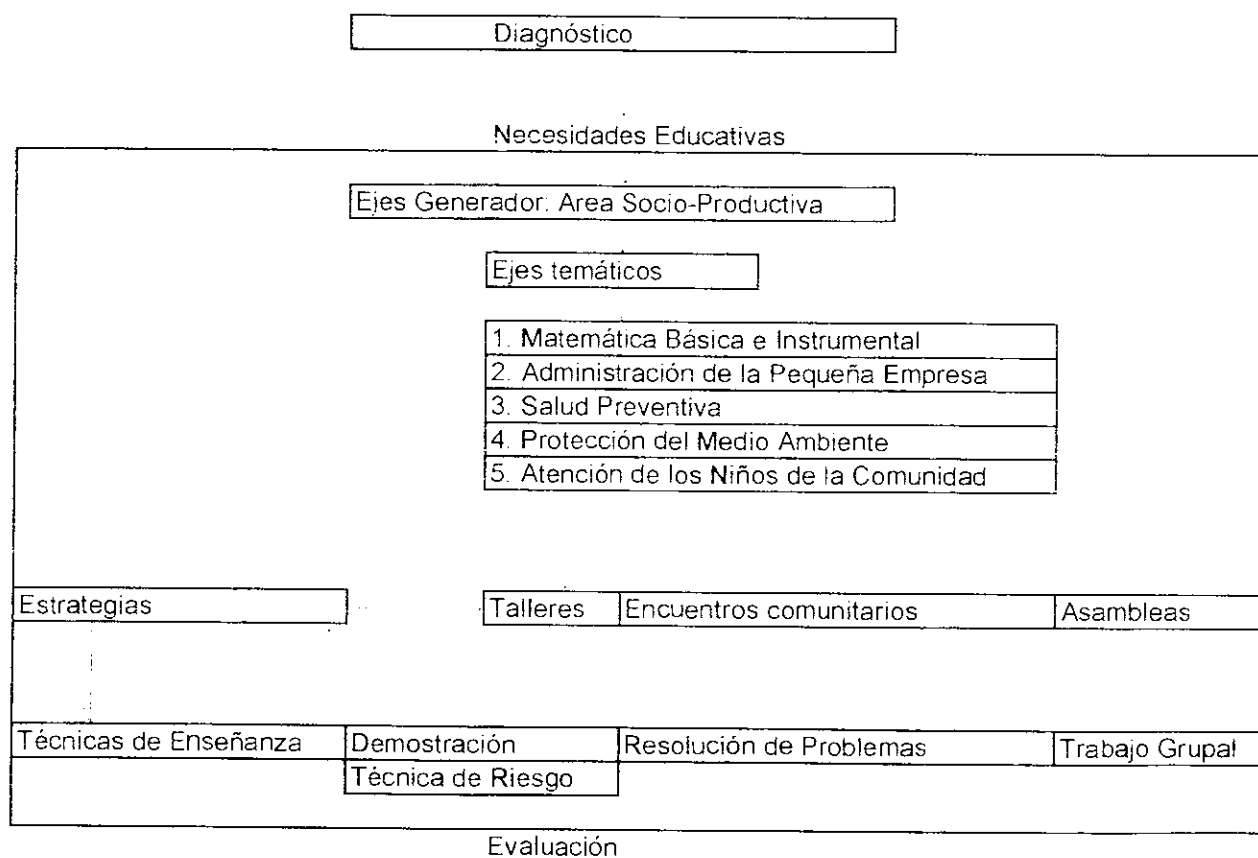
Diagnóstico

Necesidades Educativas

Ejes Generador: Area Socio-Productiva

Ejes temáticos

1. Matemática Básica e Instrumental
2. Administración de la Pequeña Empresa
3. Salud Preventiva
4. Protección del Medio Ambiente
5. Atención de los Niños de la Comunidad

Estrategias

Talleres | Encuentros comunitarios | Asambleas

Técnicas de Enseñanza

Demostración | Resolución de Problemas | Trabajo Grupal

Técnica de Riesgo

Evaluación